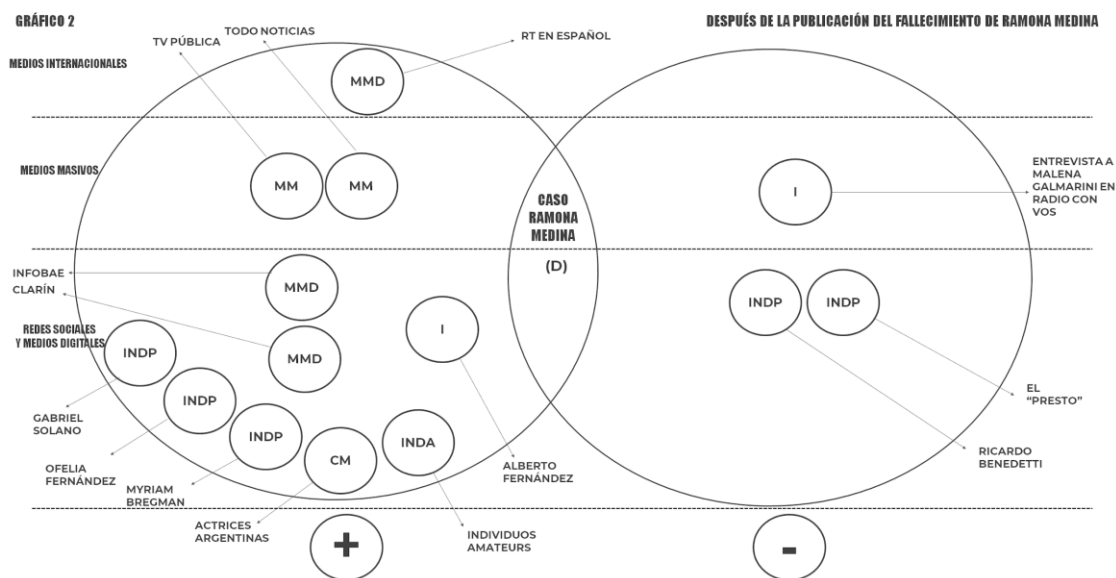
GRÁFICO 2

DESPUÉS DE LA PUBLICACIÓN DEL FALLECIMIENTO DE RAMONA MEDINA

TODO NOTICIAS
TV PÚBLICA
RT EN ESPAÑOL

MEDIOS INTERNACIONALES

MMD

MEDIOS MASIVOS

MM
MM

CASO RAMONA MEDINA

(D)

I

ENTREVISTA A MALENA GALMARINI EN RADIO CON VOS

INFOBAE
CLARÍN

MMD

REDES SOCIALES Y MEDIOS DIGITALES

INDP

MMD

I

INDP
INDP

INDP

INDP

GABRIEL SOLANO

OFELIA FERNÁNDEZ

MYRIAM BREGMAN

CM

INDA

ALBERTO FERNÁNDEZ

EL "PRESTO"

RICARDO BENEDETTI

ACTRICES ARGENTINAS

INDIVIDUOS AMATEURS

+

-